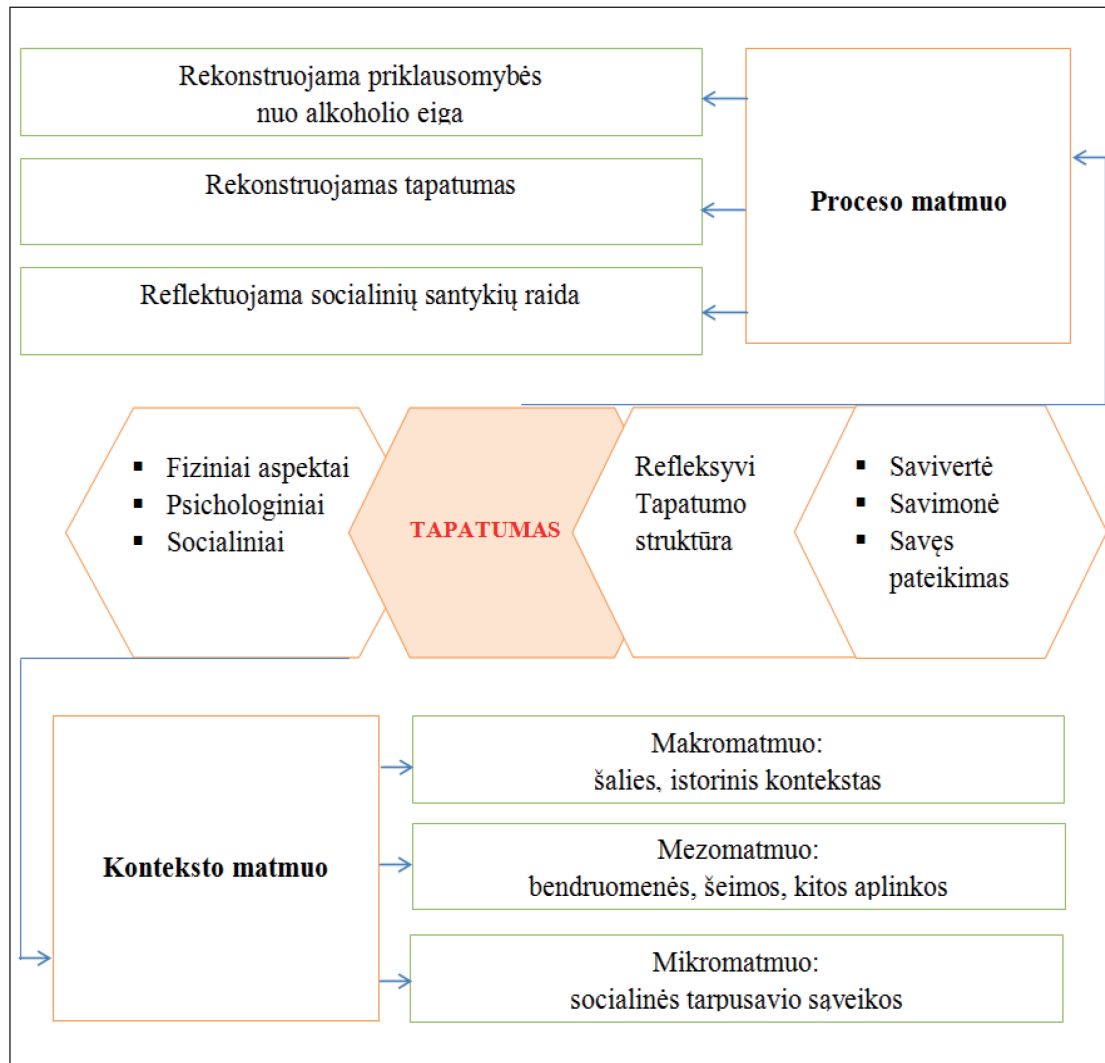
Rekonstruojama priklausomybės nuo alkoholio eiga

Rekonstruojamas tapatumas

Reflektuojama socialinių santykių raida

Proceso matmuo

- Fiziniai aspektai
- Psichologiniai
- Socialiniai

TAPATUMAS

Refleksyvi Tapatumo struktūra

- Savivertė
- Savimonė
- Savęs pateikimas

Konteksto matmuo

Makromatmuo:
šalies, istorinis kontekstas

Mezomatmuo:
bendruomenės, šeimos, kitos aplinkos

Mikromatmuo:
socialinės tarpusavio sąveikos